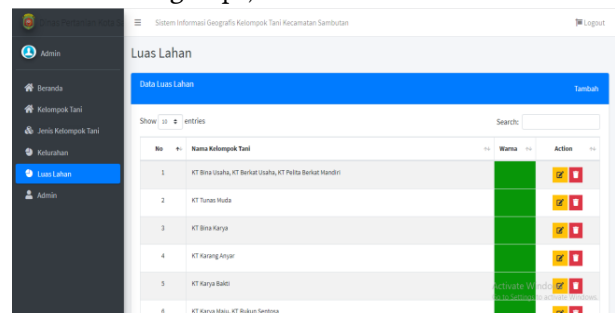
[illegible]

Sistem Informasi Geografis Kelompok Tani Kecamatan Sambutan

Logout

Admin

Beranda

Kelompok Tani

Jenis Kelompok Tani

Kelurahan

Luas Lahan

Admin

Luas Lahan

Data Luas Lahan

Tambah

Show 10 entries

Search:

| No | Nama Kelompok Tani | Warna | Action |
|---|---|---|---|
| 1 | KT Bina Usaha, KT Berkat Usaha, KT Pelita Berkat Mandiri | | |
| 2 | KT Tunas Muda | | |
| 3 | KT Bina Karya | | |
| 4 | KT Karang Anyar | | |
| 5 | KT Karya Bakti | | |
| 6 | KT Karya Maju, KT Rukun Sentosa | | |

Activate Windows
Go to Settings to activate Windows.